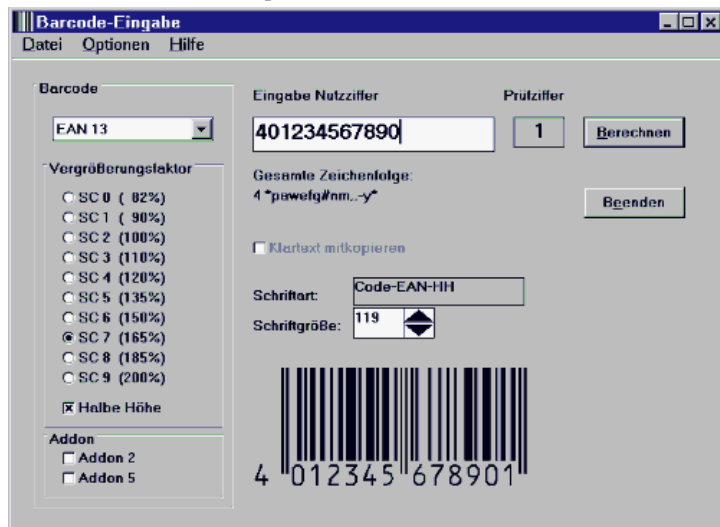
Barcode-Eingabe

Datei Optionen Hilfe

Barcode

EAN 13

Vergrößerungsfaktor

SC 0 ( 82%)
SC 1 ( 90%)
SC 2 (100%)
SC 3 (110%)
SC 4 (120%)
SC 5 (135%)
SC 6 (150%)
SC 7 (165%)
SC 8 (185%)
SC 9 (200%)

Halbe Höhe

Addon

Addon 2
Addon 5

Eingabe Nutzziffer

401234567890

Prüfziffer

1

Berechnen

Gesamte Zeichenfolge:

4 *pawefg#nm.-y*

Beenden

Klartext mitkopieren

Schriftart: Code-EAN-HH

Schriftgröße: 119

4 012345 678901